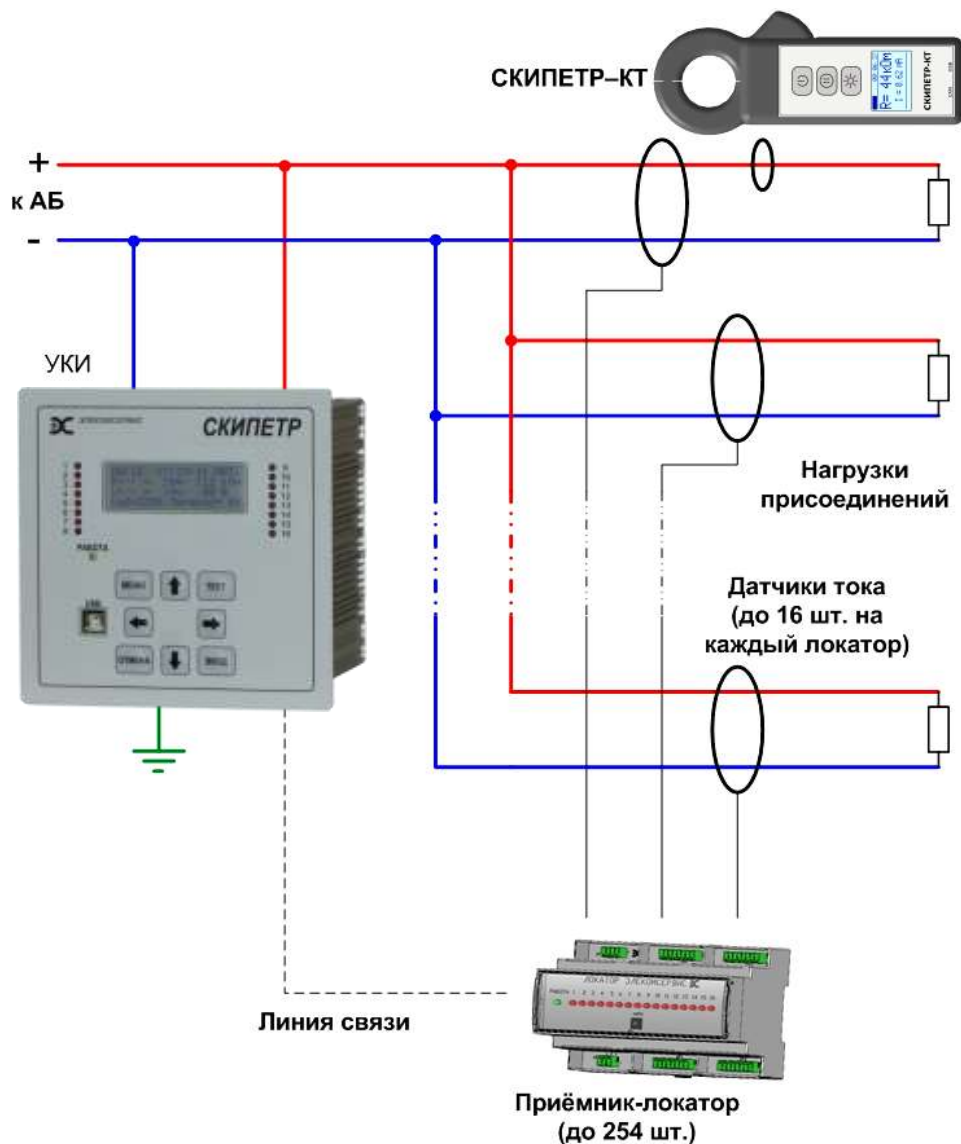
СКИПЕТР–КТ

R= 44 kΩ
I = 0.62 mA

СКИПЕТР-КТ

+
к АБ
-

УКИ

ЭЛЕКТРОСЕРВИС
СКИПЕТР

РАБОТА

МЕНЮ
ТЕСТ
ОТМЕНА
ВВОД

USB

Нагрузки присоединений

Датчики тока (до 16 шт. на каждый локатор)

ЛОКАТОР ЭЛЕКТРОСЕРВИС

Линия связи

Приёмник-локатор (до 254 шт.)